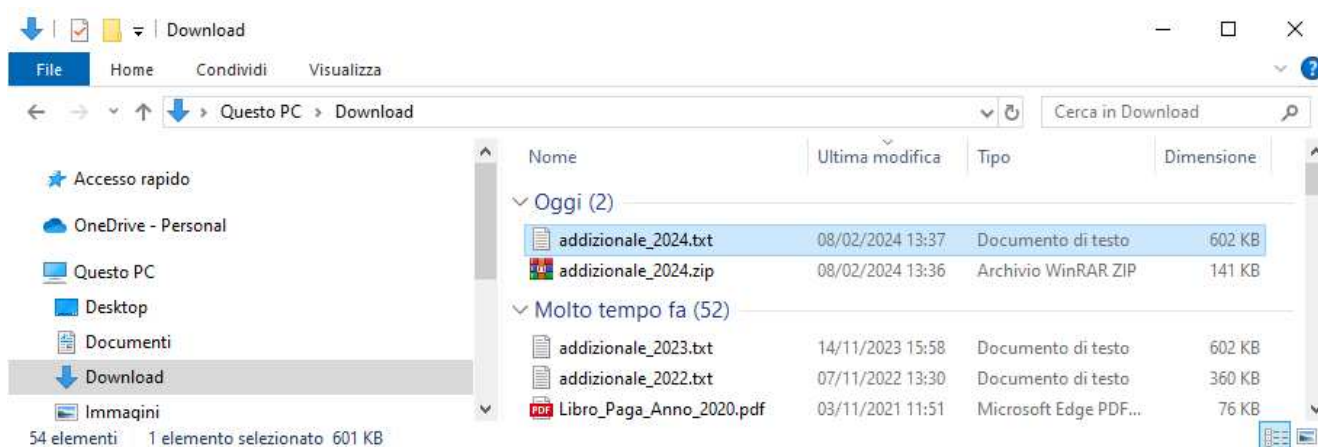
Download

File Home Condividi Visualizza

Questo PC > Download

Cerca in Download

Accesso rapido
OneDrive - Personal
Questo PC
Desktop
Documenti
Download
Immagini

| Nome | Ultima modifica | Tipo | Dimensione |
|---|---|---|---|
| Oggi (2) | | | |
| addizionale_2024.txt | 08/02/2024 13:37 | Documento di testo | 602 KB |
| addizionale_2024.zip | 08/02/2024 13:36 | Archivio WinRAR ZIP | 141 KB |
| Molto tempo fa (52) | | | |
| addizionale_2023.txt | 14/11/2023 15:58 | Documento di testo | 602 KB |
| addizionale_2022.txt | 07/11/2022 13:30 | Documento di testo | 360 KB |
| Libro_Paga_Anno_2020.pdf | 03/11/2021 11:51 | Microsoft Edge PDF... | 76 KB |

54 elementi 1 elemento selezionato 601 KB